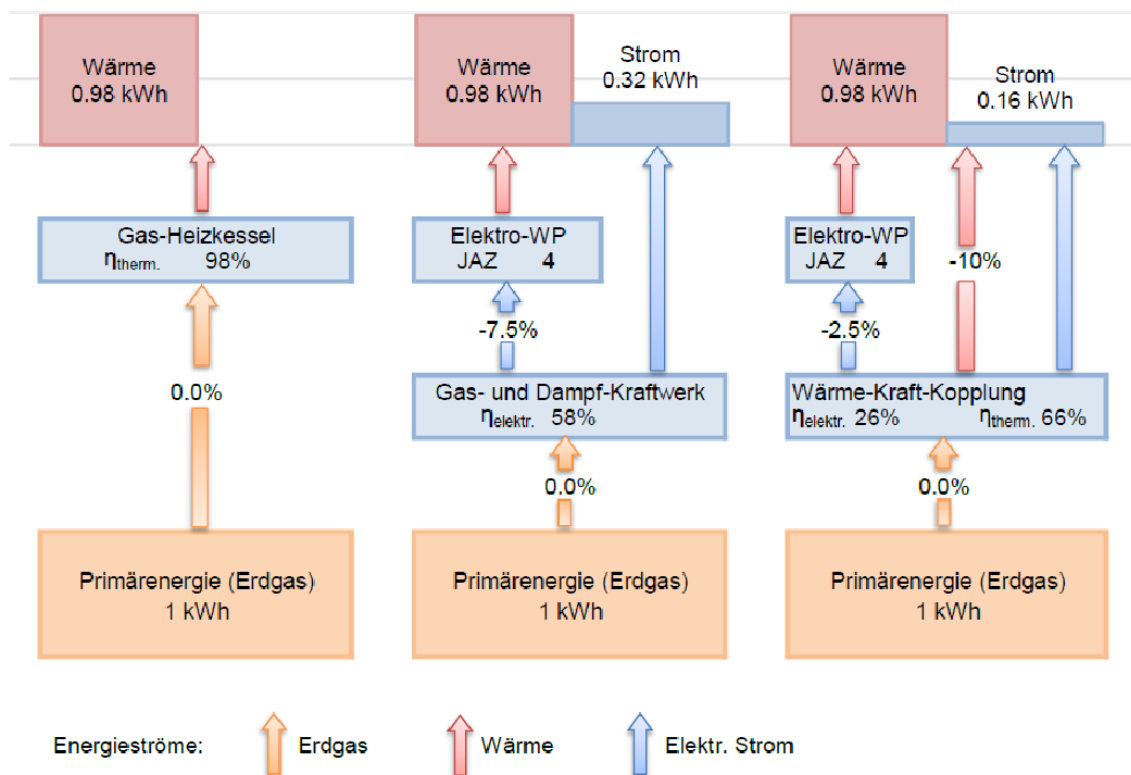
Wärme
0.98 kWh

Wärme
0.98 kWh

Strom
0.32 kWh

Wärme
0.98 kWh

Strom
0.16 kWh

Gas-Heizkessel
$\eta_{therm.}$ 98%

Elektro-WP
JAZ 4

Elektro-WP
JAZ 4

-10%

-7.5%

-2.5%

0.0%

Gas- und Dampf-Kraftwerk
$\eta_{elektr.}$ 58%

Wärme-Kraft-Kopplung
$\eta_{elektr.}$ 26% $\eta_{therm.}$ 66%

0.0%

0.0%

Primärenergie (Erdgas)
1 kWh

Primärenergie (Erdgas)
1 kWh

Primärenergie (Erdgas)
1 kWh

Energieströme: Erdgas Wärme Elektr. Strom